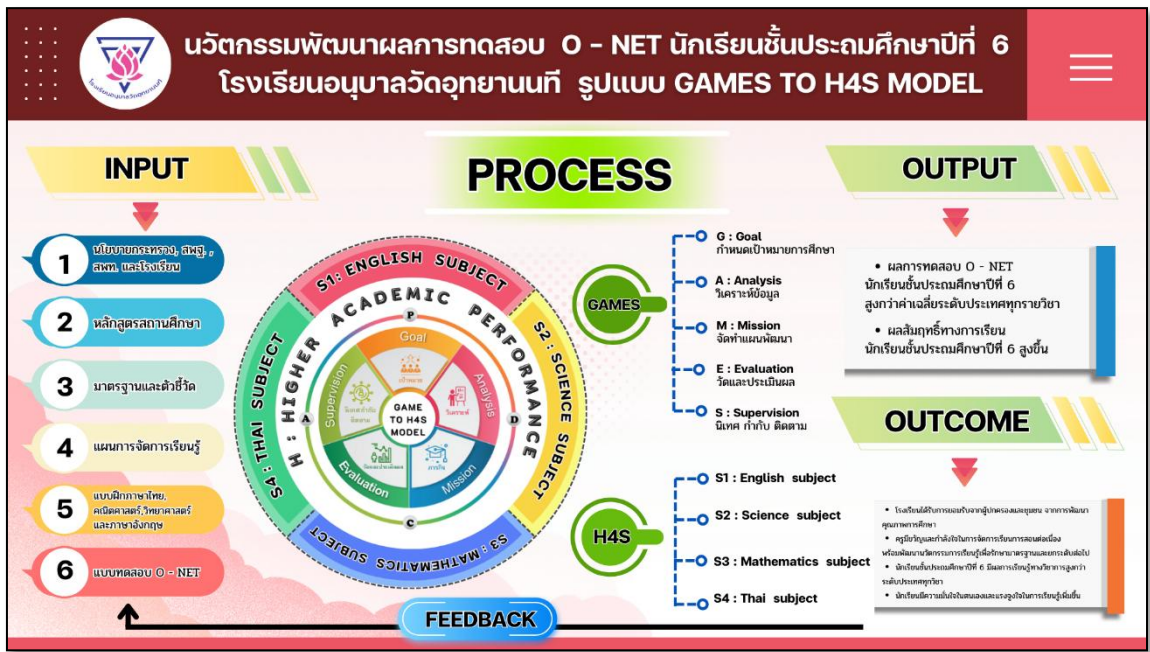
นวัตกรรมพัฒนาผลการทดสอบ O - NET นักเรียนชั้นประถมศึกษาปีที่ 6
โรงเรียนอนุบาลวัดอุทยานนที รูปแบบ GAMES TO H4S MODEL

INPUT

1 นโยบายกระทรวง, สพฐ., สพท. และโรงเรียน
2 หลักสูตรสถานศึกษา
3 มาตรฐานและตัวชี้วัด
4 แผนการจัดการเรียนรู้
5 แบบฝึกภาษาไทย, คณิตศาสตร์,วิทยาศาสตร์ และภาษาอังกฤษ
6 แบบทดสอบ O - NET

PROCESS

S1: ENGLISH SUBJECT
S2: SCIENCE SUBJECT
S3: MATHEMATICS SUBJECT
S4: THAI SUBJECT
H : HIGHER ACADEMIC PERFORMANCE
P
A
C
D
Goal
Analysis
Mission
Evaluation
Supervision
GAME TO H4S MODEL

GAMES
G : Goal
กำหนดเป้าหมายการศึกษา
A : Analysis
วิเคราะห์ข้อมูล
M : Mission
จัดทำแผนพัฒนา
E : Evaluation
วัดและประเมินผล
S : Supervision
นิเทศ กำกับ ติดตาม

H4S
S1 : English subject
S2 : Science subject
S3 : Mathematics subject
S4 : Thai subject

OUTPUT

• ผลการทดสอบ O - NET นักเรียนชั้นประถมศึกษาปีที่ 6 สูงกว่าค่าเฉลี่ยระดับประเทศทุกรายวิชา
• ผลสัมฤทธิ์ทางการเรียน นักเรียนชั้นประถมศึกษาปีที่ 6 สูงขึ้น

OUTCOME

• โรงเรียนได้รับการยอมรับจากผู้ปกครองและชุมชน จากการพัฒนาคุณภาพการศึกษา
• ครูมีขวัญและกำลังใจในการจัดการเรียนการสอนต่อเนื่อง พร้อมพัฒนานวัตกรรมการเรียนรู้เพื่อรักษามาตรฐานและยกระดับต่อไป
• นักเรียนชั้นประถมศึกษาปีที่ 6 มีผลการเรียนรู้ทางวิชาการสูงกว่าระดับประเทศทุกวิชา
• นักเรียนมีความมั่นใจในตนเองและแรงจูงใจในการเรียนรู้เพิ่มขึ้น

FEEDBACK